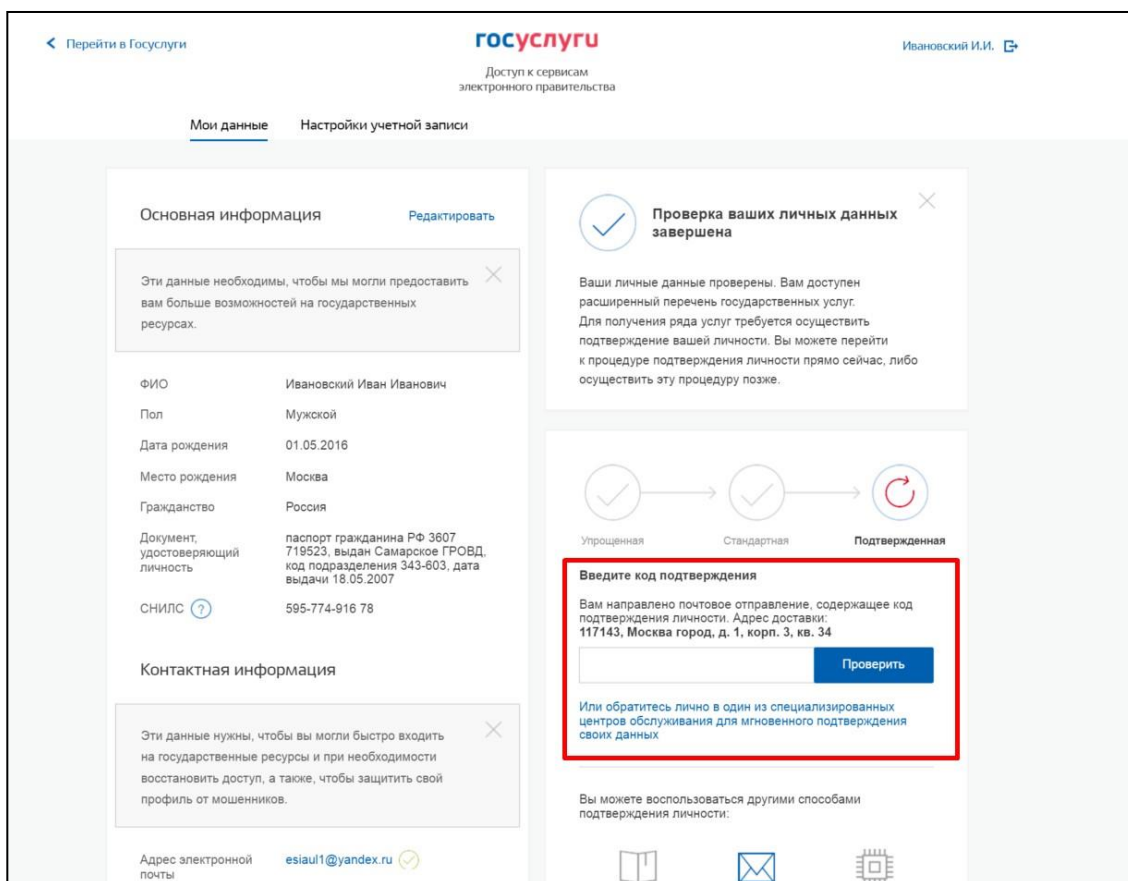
Перейти в Госуслуги

госуслуги

Доступ к сервисам электронного правительства

Ивановский И.И.

Мои данные Настройки учетной записи

Основная информация

Редактировать

Эти данные необходимы, чтобы мы могли предоставить вам больше возможностей на государственных ресурсах.

| ФИО | Ивановский Иван Иванович |
|---|---|
| Пол | Мужской |
| Дата рождения | 01.05.2016 |
| Место рождения | Москва |
| Гражданство | Россия |
| Документ, удостоверяющий личность | паспорт гражданина РФ 3607 719523, выдан Самарское ГРОВД, код подразделения 343-603, дата выдачи 18.05.2007 |
| СНИЛС ? | 595-774-916 78 |

Контактная информация

Эти данные нужны, чтобы вы могли быстро входить на государственные ресурсы и при необходимости восстановить доступ, а также, чтобы защитить свой профиль от мошенников.

Адрес электронной почты esiaul1@yandex.ru

Проверка ваших личных данных завершена

Ваши личные данные проверены. Вам доступен расширенный перечень государственных услуг. Для получения ряда услуг требуется осуществить подтверждение вашей личности. Вы можете перейти к процедуре подтверждения личности прямо сейчас, либо осуществить эту процедуру позже.

Упрощенная Стандартная Подтвержденная

Введите код подтверждения

Вам направлено почтовое отправление, содержащее код подтверждения личности. Адрес доставки:
117143, Москва город, д. 1, корп. 3, кв. 34

Проверить

Или обратитесь лично в один из специализированных центров обслуживания для мгновенного подтверждения своих данных

Вы можете воспользоваться другими способами подтверждения личности: